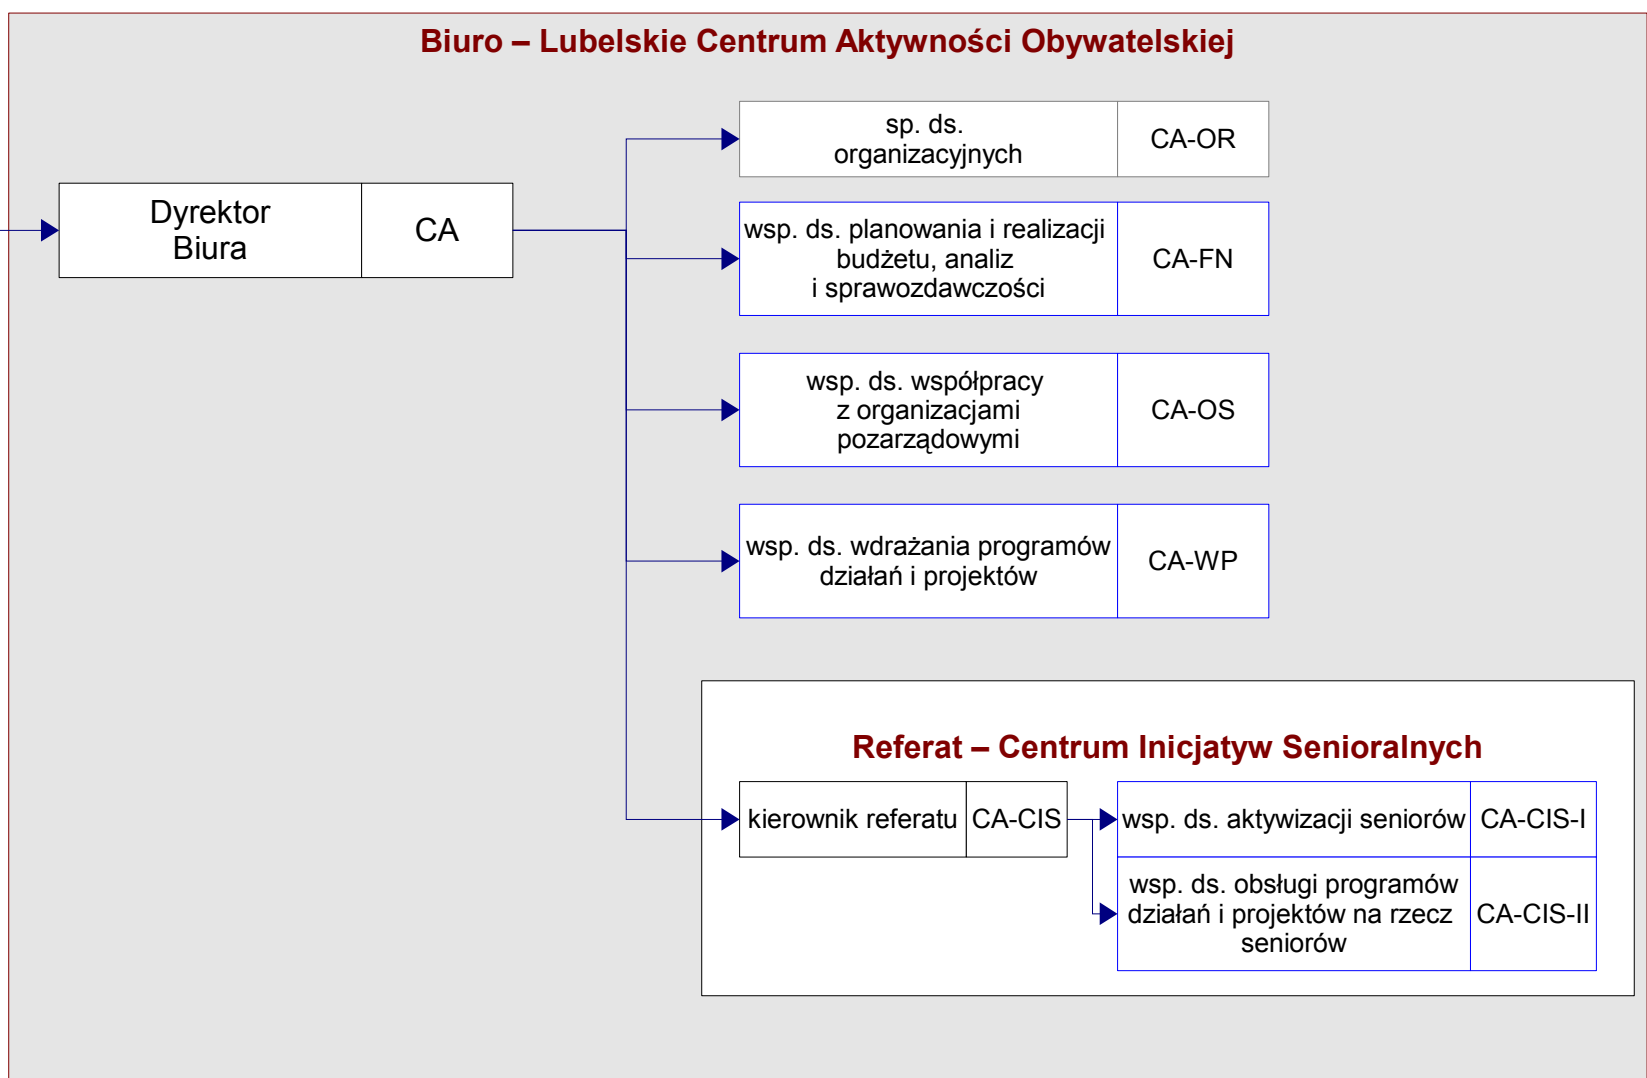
Biuro – Lubelskie Centrum Aktywności Obywatelskiej

Dyrektor Biura | CA

sp. ds. organizacyjnych | CA-OR

wsp. ds. planowania i realizacji budżetu, analiz i sprawozdawczości | CA-FN

wsp. ds. współpracy z organizacjami pozarządowymi | CA-OS

wsp. ds. wdrażania programów działań i projektów | CA-WP

Referat – Centrum Inicjatyw Senioralnych

kierownik referatu | CA-CIS

wsp. ds. aktywizacji seniorów | CA-CIS-I

wsp. ds. obsługi programów działań i projektów na rzecz seniorów | CA-CIS-II